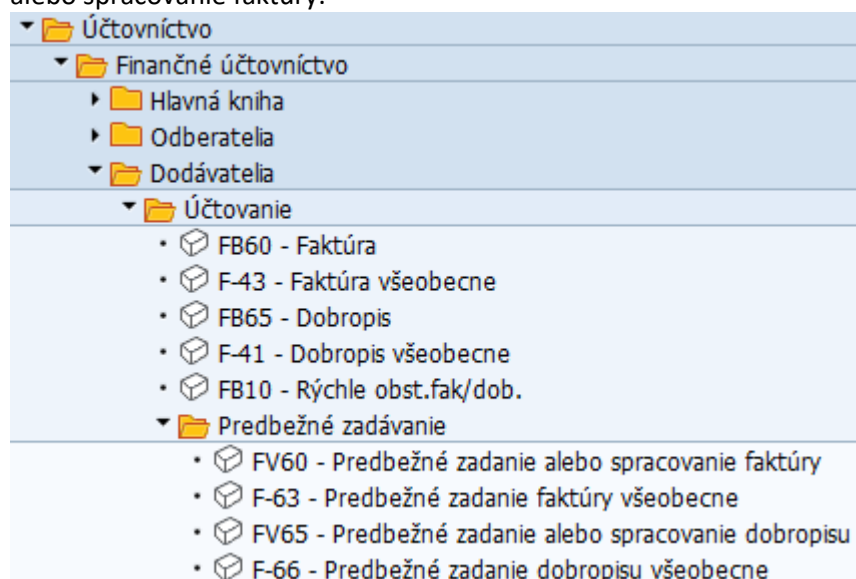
alebo spracovanie faktúry.

Účtovníctvo
Finančné účtovníctvo
Hlavná kniha
Odberatelia
Dodávatelia
Účtovanie
FB60 - Faktúra
F-43 - Faktúra všeobecne
FB65 - Dobropis
F-41 - Dobropis všeobecne
FB10 - Rýchle obst.fak/dob.
Predbežné zadávanie
FV60 - Predbežné zadanie alebo spracovanie faktúry
F-63 - Predbežné zadanie faktúry všeobecne
FV65 - Predbežné zadanie alebo spracovanie dobropisu
F-66 - Predbežné zadanie dobropisu všeobecne